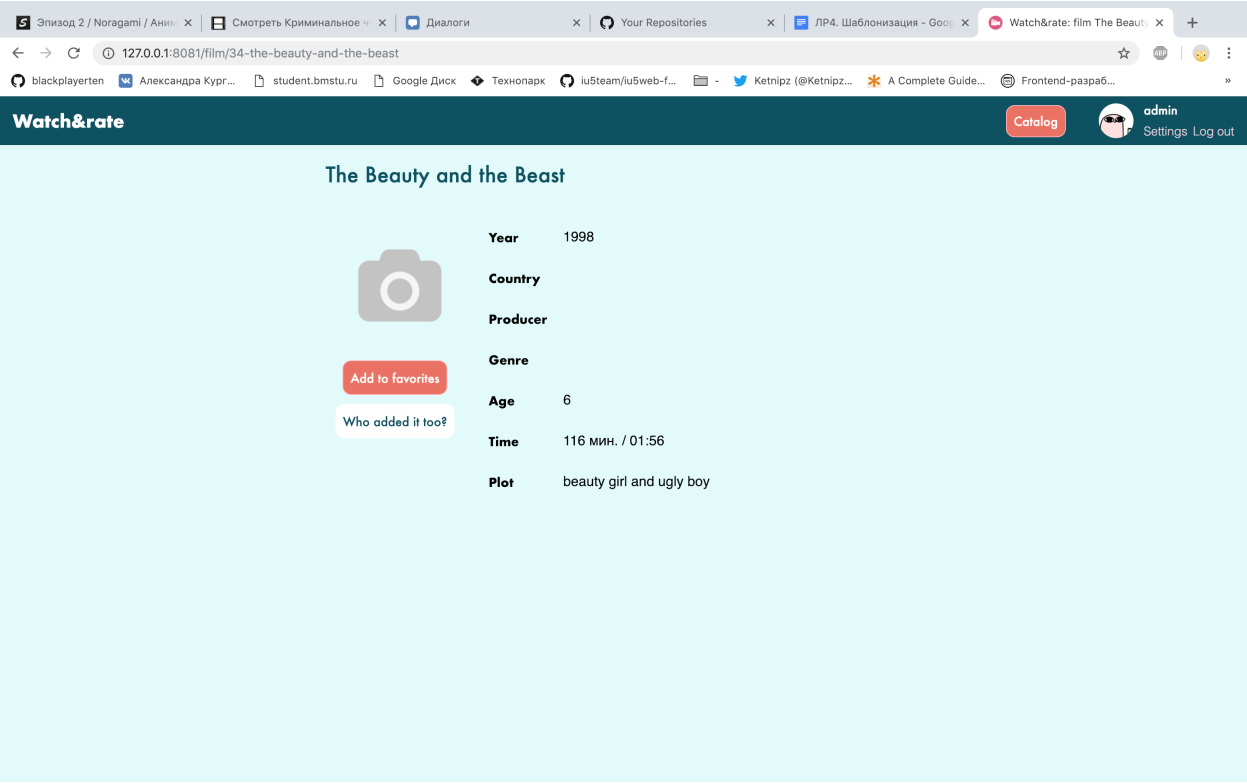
Эпизод 2 / Noragami / Аним
Смотреть Криминальное ч
Диалоги
Your Repositories
ЛР4. Шаблонизация - Goo
Watch&rate: film The Beauty
127.0.0.1:8081/film/34-the-beauty-and-the-beast
blackplayerten
Александра Кург...
student.bmstu.ru
Google Диск
Технопарк
iu5team/iu5web-f...
-
Ketnipz (@Ketnipz...
A Complete Guide...
Frontend-разраб...
»

Watch&rate
Catalog
admin
Settings Log out

The Beauty and the Beast

Add to favorites
Who added it too?

| | |
|---|---|
| Year | 1998 |
| Country | |
| Producer | |
| Genre | |
| Age | 6 |
| Time | 116 мин. / 01:56 |
| Plot | beauty girl and ugly boy |